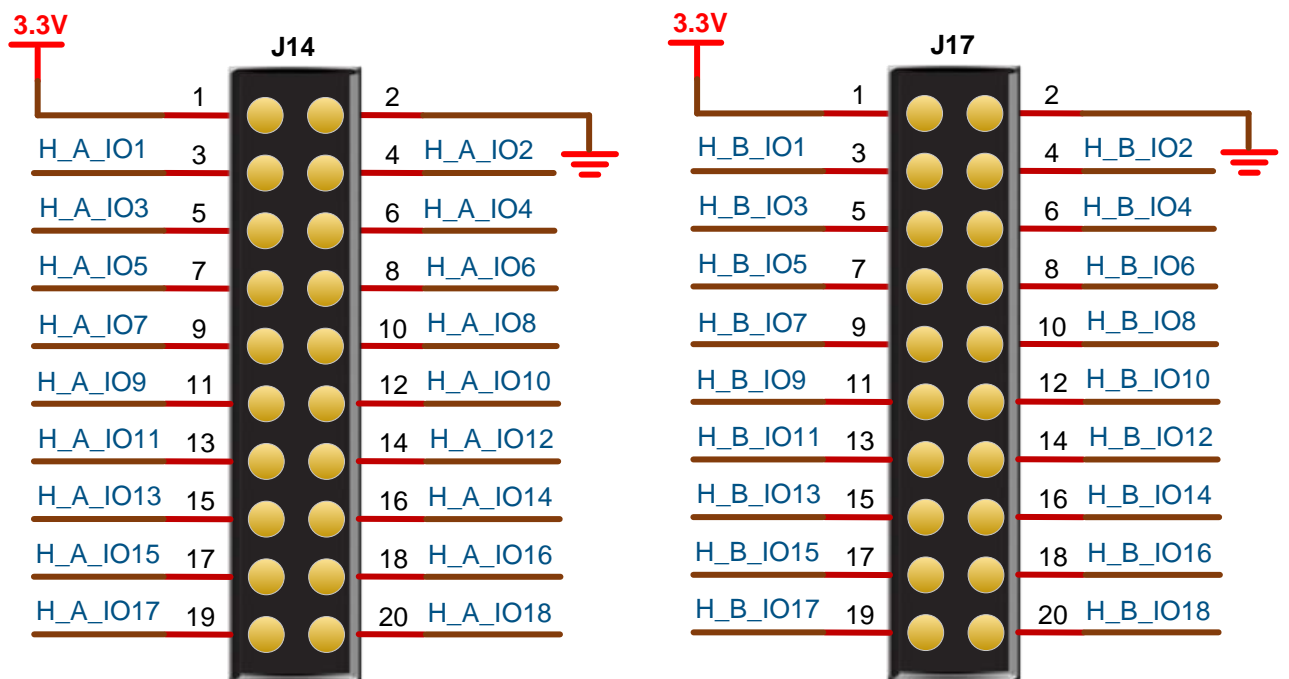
3.3V

J14

1
2
H_A_IO1 3
4 H_A_IO2
H_A_IO3 5
6 H_A_IO4
H_A_IO5 7
8 H_A_IO6
H_A_IO7 9
10 H_A_IO8
H_A_IO9 11
12 H_A_IO10
H_A_IO11 13
14 H_A_IO12
H_A_IO13 15
16 H_A_IO14
H_A_IO15 17
18 H_A_IO16
H_A_IO17 19
20 H_A_IO18

3.3V

J17

1
2
H_B_IO1 3
4 H_B_IO2
H_B_IO3 5
6 H_B_IO4
H_B_IO5 7
8 H_B_IO6
H_B_IO7 9
10 H_B_IO8
H_B_IO9 11
12 H_B_IO10
H_B_IO11 13
14 H_B_IO12
H_B_IO13 15
16 H_B_IO14
H_B_IO15 17
18 H_B_IO16
H_B_IO17 19
20 H_B_IO18